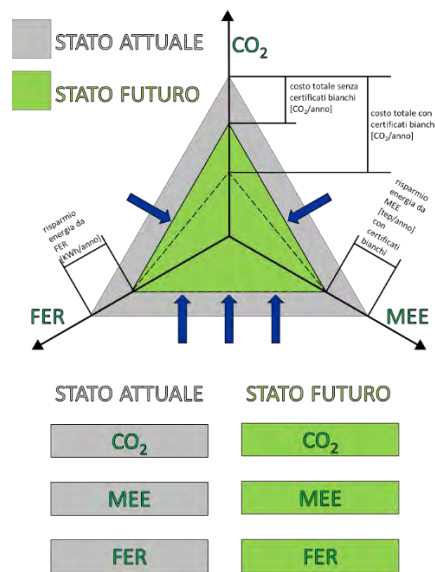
STATO ATTUALE

STATO FUTURO

$CO_2$

costo totale senza certificati bianchi [$CO_2$/anno]

costo totale con certificati bianchi [$CO_2$/anno]

risparmio energia da FER [KWh/anno]

risparmio energia da MEE [tep/anno] con certificati bianchi

FER

MEE

STATO ATTUALE

STATO FUTURO

$CO_2$

$CO_2$

MEE

MEE

FER

FER